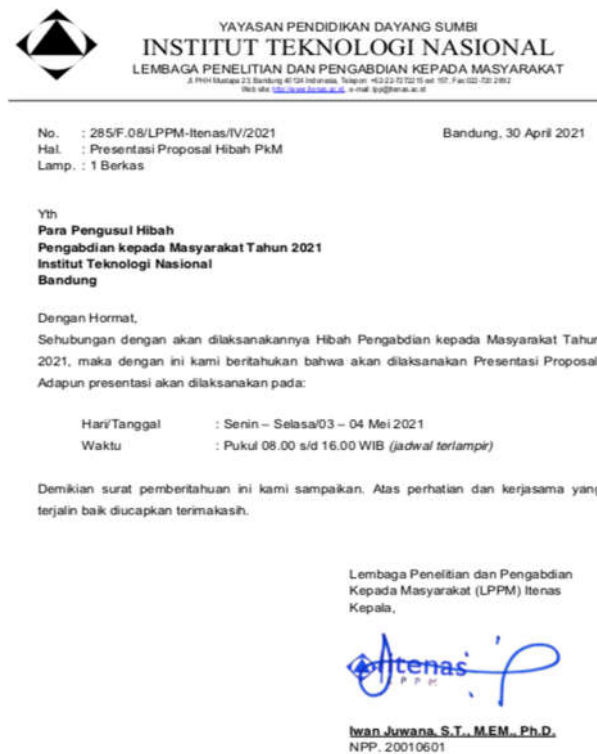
YAYASAN PENDIDIKAN DAYANG SUMBI
INSTITUT TEKNOLOGI NASIONAL
LEMBAGA PENELITIAN DAN PENGABDIAN KEPADA MASYARAKAT
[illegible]
Website: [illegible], e-mail: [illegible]

No. : 285/F.08/LPPM-Itenas/IV/2021
Hal. : Presentasi Proposal Hibah PkM
Lamp. : 1 Berkas

Bandung, 30 April 2021

Yth
Para Pengusul Hibah
Pengabdian kepada Masyarakat Tahun 2021
Institut Teknologi Nasional
Bandung

Dengan Hormat,

Sehubungan dengan akan dilaksanakannya Hibah Pengabdian kepada Masyarakat Tahun 2021, maka dengan ini kami beritahukan bahwa akan dilaksanakan Presentasi Proposal. Adapun presentasi akan dilaksanakan pada:

Hari/Tanggal : Senin – Selasa/03 – 04 Mei 2021
Waktu : Pukul 08.00 s/d 16.00 WIB (jadwal terlampir)

Demikian surat pemberitahuan ini kami sampaikan. Atas perhatian dan kerjasama yang terjalin baik diucapkan terimakasih.

Lembaga Penelitian dan Pengabdian Kepada Masyarakat (LPPM) Itenas
Kepala,

Itenas
LPPM

Iwan Juwana, S.T., M.EM., Ph.D.
NPP. 20010601